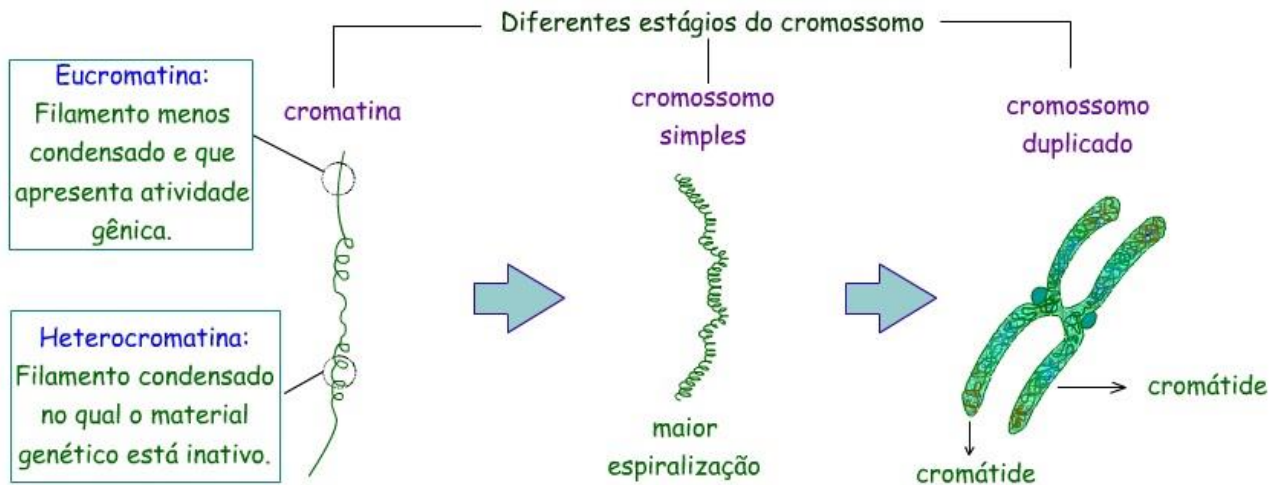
Diferentes estágios do cromossomo

Eucromatina:
Filamento menos condensado e que apresenta atividade gênica.

cromatina

Heterocromatina:
Filamento condensado no qual o material genético está inativo.

cromossomo simples

maior espiralização

cromossomo duplicado

cromátide

cromátide